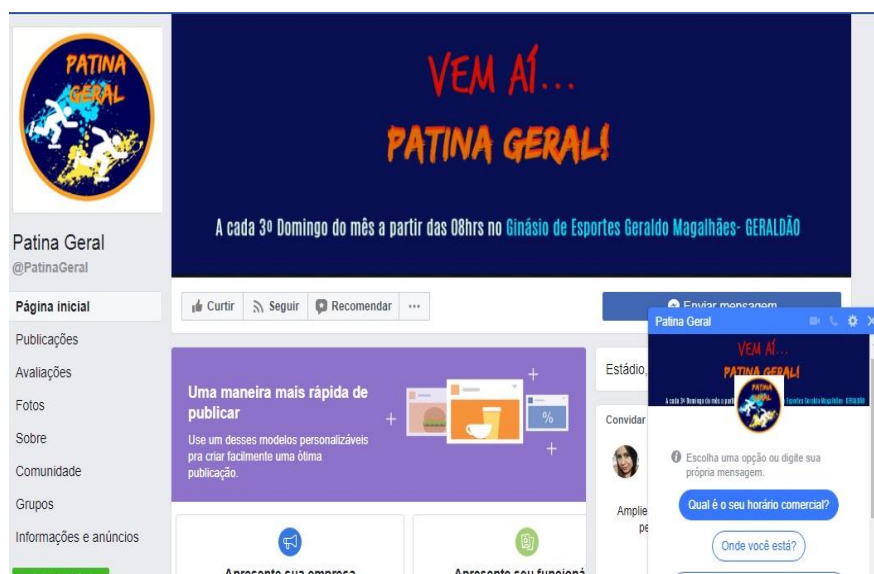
PATINA GERAL

Patina Geral
@PatinaGeral

Página inicial
Publicações
Avaliações
Fotos
Sobre
Comunidade
Grupos
Informações e anúncios

VEM AÍ...
PATINA GERAL!
A cada 3º Domingo do mês a partir das 08hrs no Ginásio de Esportes Geraldo Magalhães- GERALDÃO

Curtir
Seguir
Recomendar
...

Enviar mensagem

Uma maneira mais rápida de publicar
Use um desses modelos personalizáveis pra criar facilmente uma ótima publicação.

Apresente sua empresa
Apresente seu funcioná

Estádio,
Convidar
Amplie
pe

Patina Geral
VEM AÍ...
PATINA GERAL!
A cada 3º Domingo do mês a partir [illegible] Esportes Geraldo Magalhães- GERALDÃO
Escolha uma opção ou digite sua própria mensagem.
Qual é o seu horário comercial?
Onde você está?